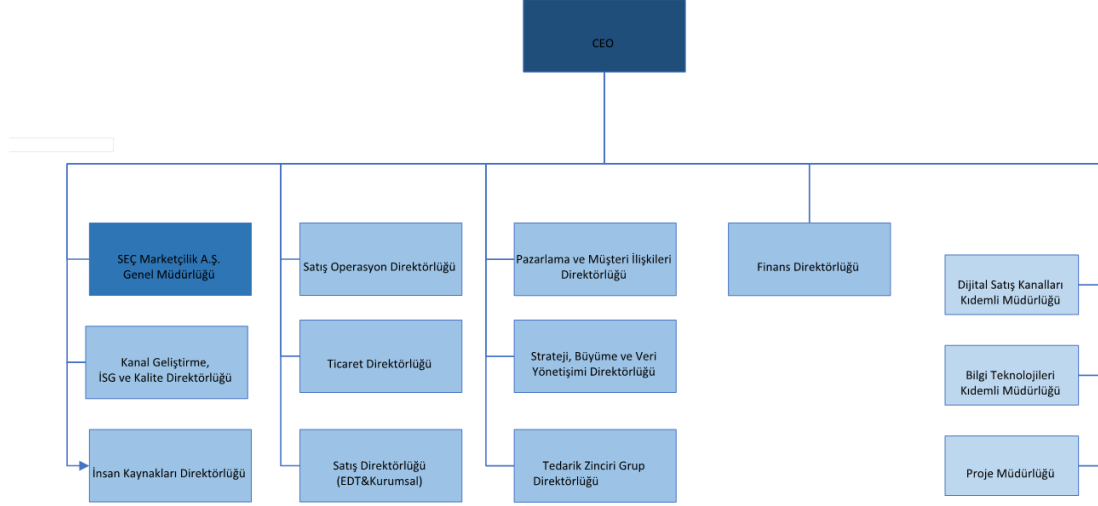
CEO

SEÇ Marketçilik A.Ş. Genel Müdürlüğü

Kanal Geliştirme, İSG ve Kalite Direktörlüğü

İnsan Kaynakları Direktörlüğü

Satış Operasyon Direktörlüğü

Ticaret Direktörlüğü

Satış Direktörlüğü (EDT&Kurumsal)

Pazarlama ve Müşteri İlişkileri Direktörlüğü

Strateji, Büyüme ve Veri Yönetişimi Direktörlüğü

Tedarik Zinciri Grup Direktörlüğü

Finans Direktörlüğü

Dijital Satış Kanalları Kıdemli Müdürlüğü

Bilgi Teknolojileri Kıdemli Müdürlüğü

Proje Müdürlüğü